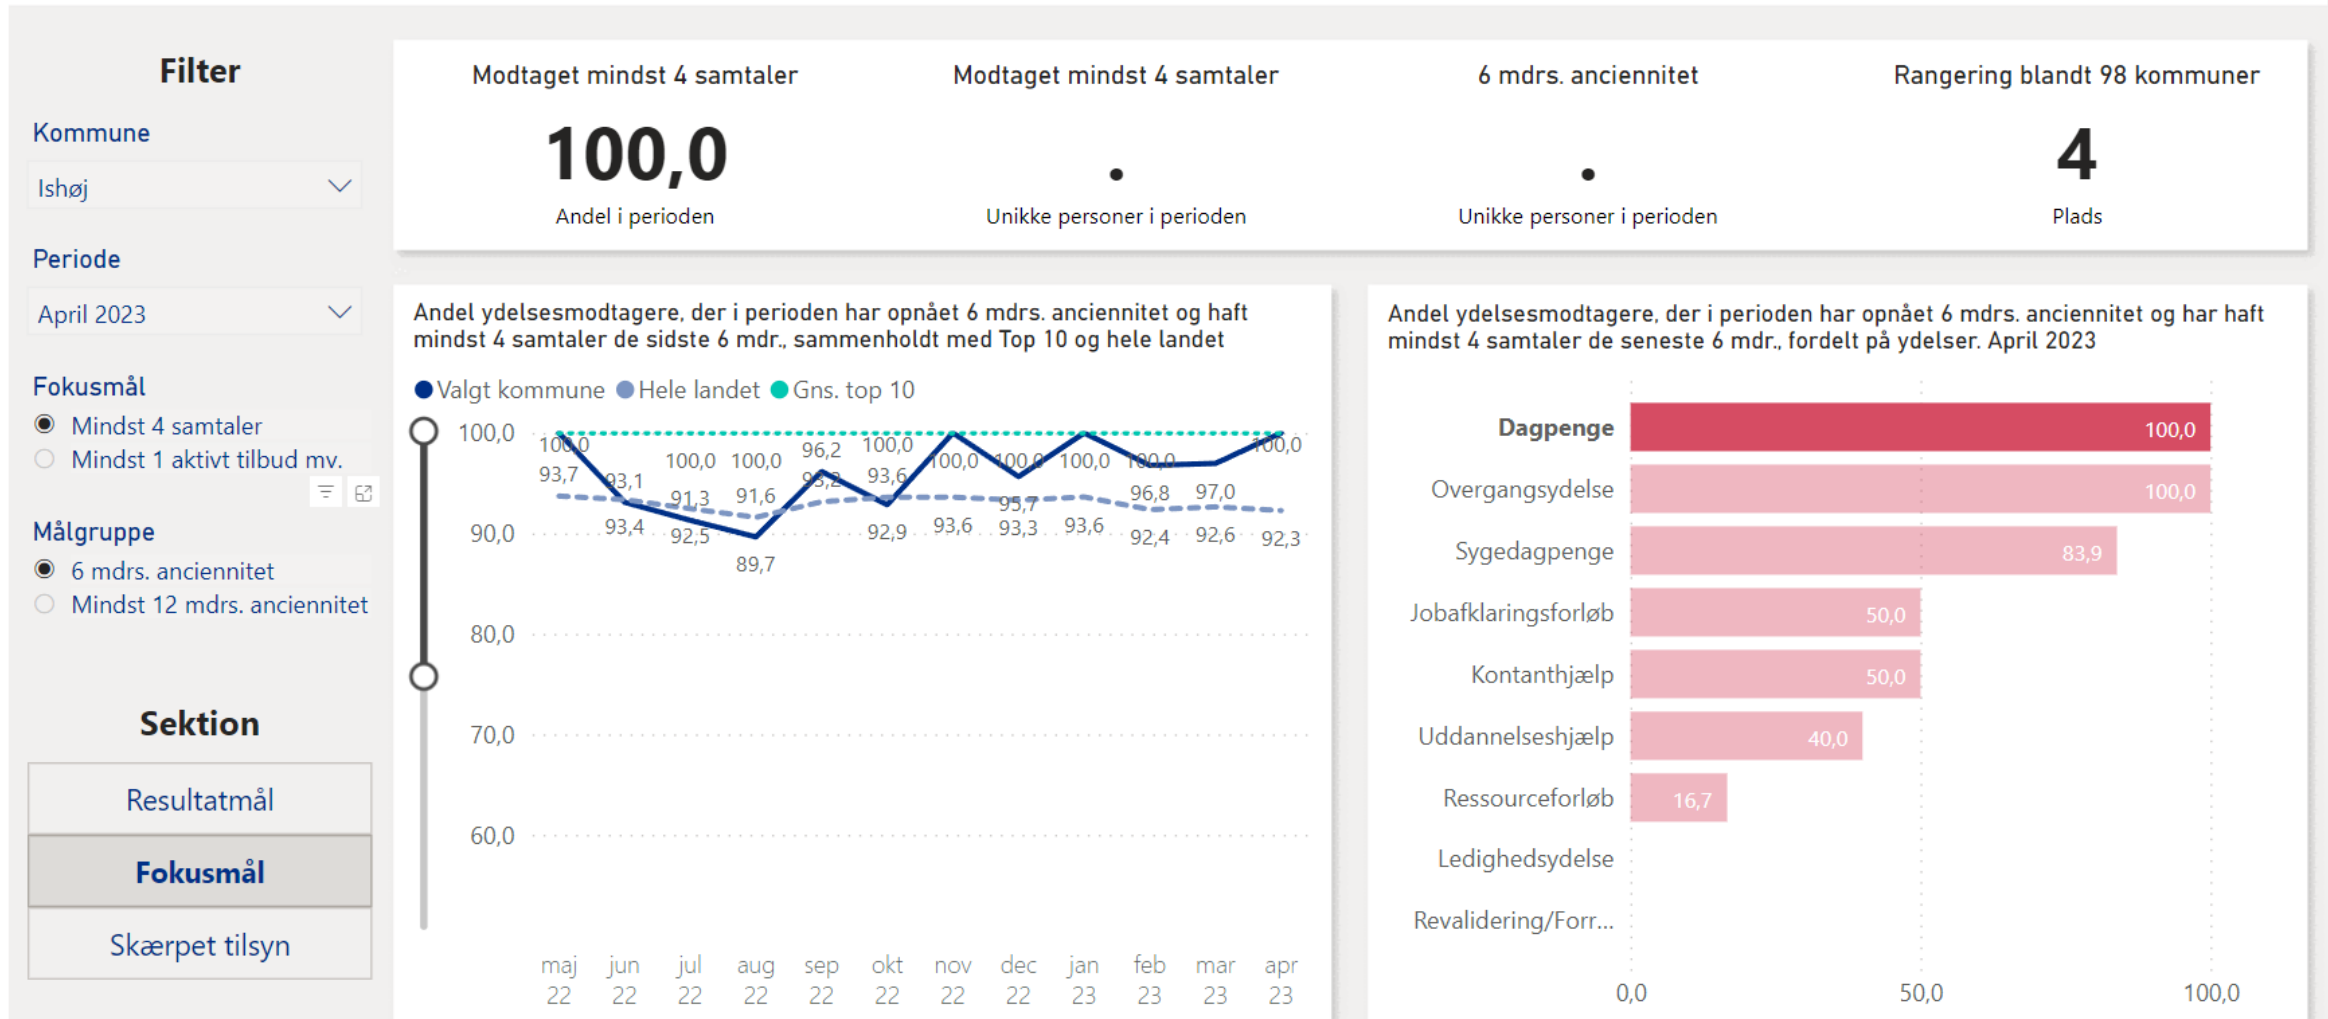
Filter

Kommune

Ishøj

Periode

April 2023

Fokusmål

Mindst 4 samtaler

Mindst 1 aktivt tilbud mv.

Målgruppe

6 mdrs. anciennitet

Mindst 12 mdrs. anciennitet

Sektion

Resultatmål

Fokusmål

Skærpet tilsyn

Modtaget mindst 4 samtaler

100,0

Andel i perioden

Modtaget mindst 4 samtaler

.

Unikke personer i perioden

6 mdrs. anciennitet

.

Unikke personer i perioden

Rangering blandt 98 kommuner

4

Plads

Andel ydelsesmodtagere, der i perioden har opnået 6 mdrs. anciennitet og haft mindst 4 samtaler de sidste 6 mdr., sammenholdt med Top 10 og hele landet

Valgt kommune Hele landet Gns. top 10

100,0
90,0
80,0
70,0
60,0

100,0 93,7 93,1 93,4 100,0 91,3 92,5 100,0 91,6 89,7 96,2 93,2 100,0 93,6 92,9 100,0 93,6 100,0 95,7 93,3 100,0 93,6 100,0 96,8 92,4 97,0 92,6 100,0 92,3

maj 22 jun 22 jul 22 aug 22 sep 22 okt 22 nov 22 dec 22 jan 23 feb 23 mar 23 apr 23

Andel ydelsesmodtagere, der i perioden har opnået 6 mdrs. anciennitet og har haft mindst 4 samtaler de seneste 6 mdr., fordelt på ydelser. April 2023

Dagpenge 100,0
Overgangsydelse 100,0
Sygedagpenge 83,9
Jobafklaringsforløb 50,0
Kontanthjælp 50,0
Uddannelseshjælp 40,0
Ressourceforløb 16,7
Ledighedsydelse
Revalidering/Forr...

0,0 50,0 100,0